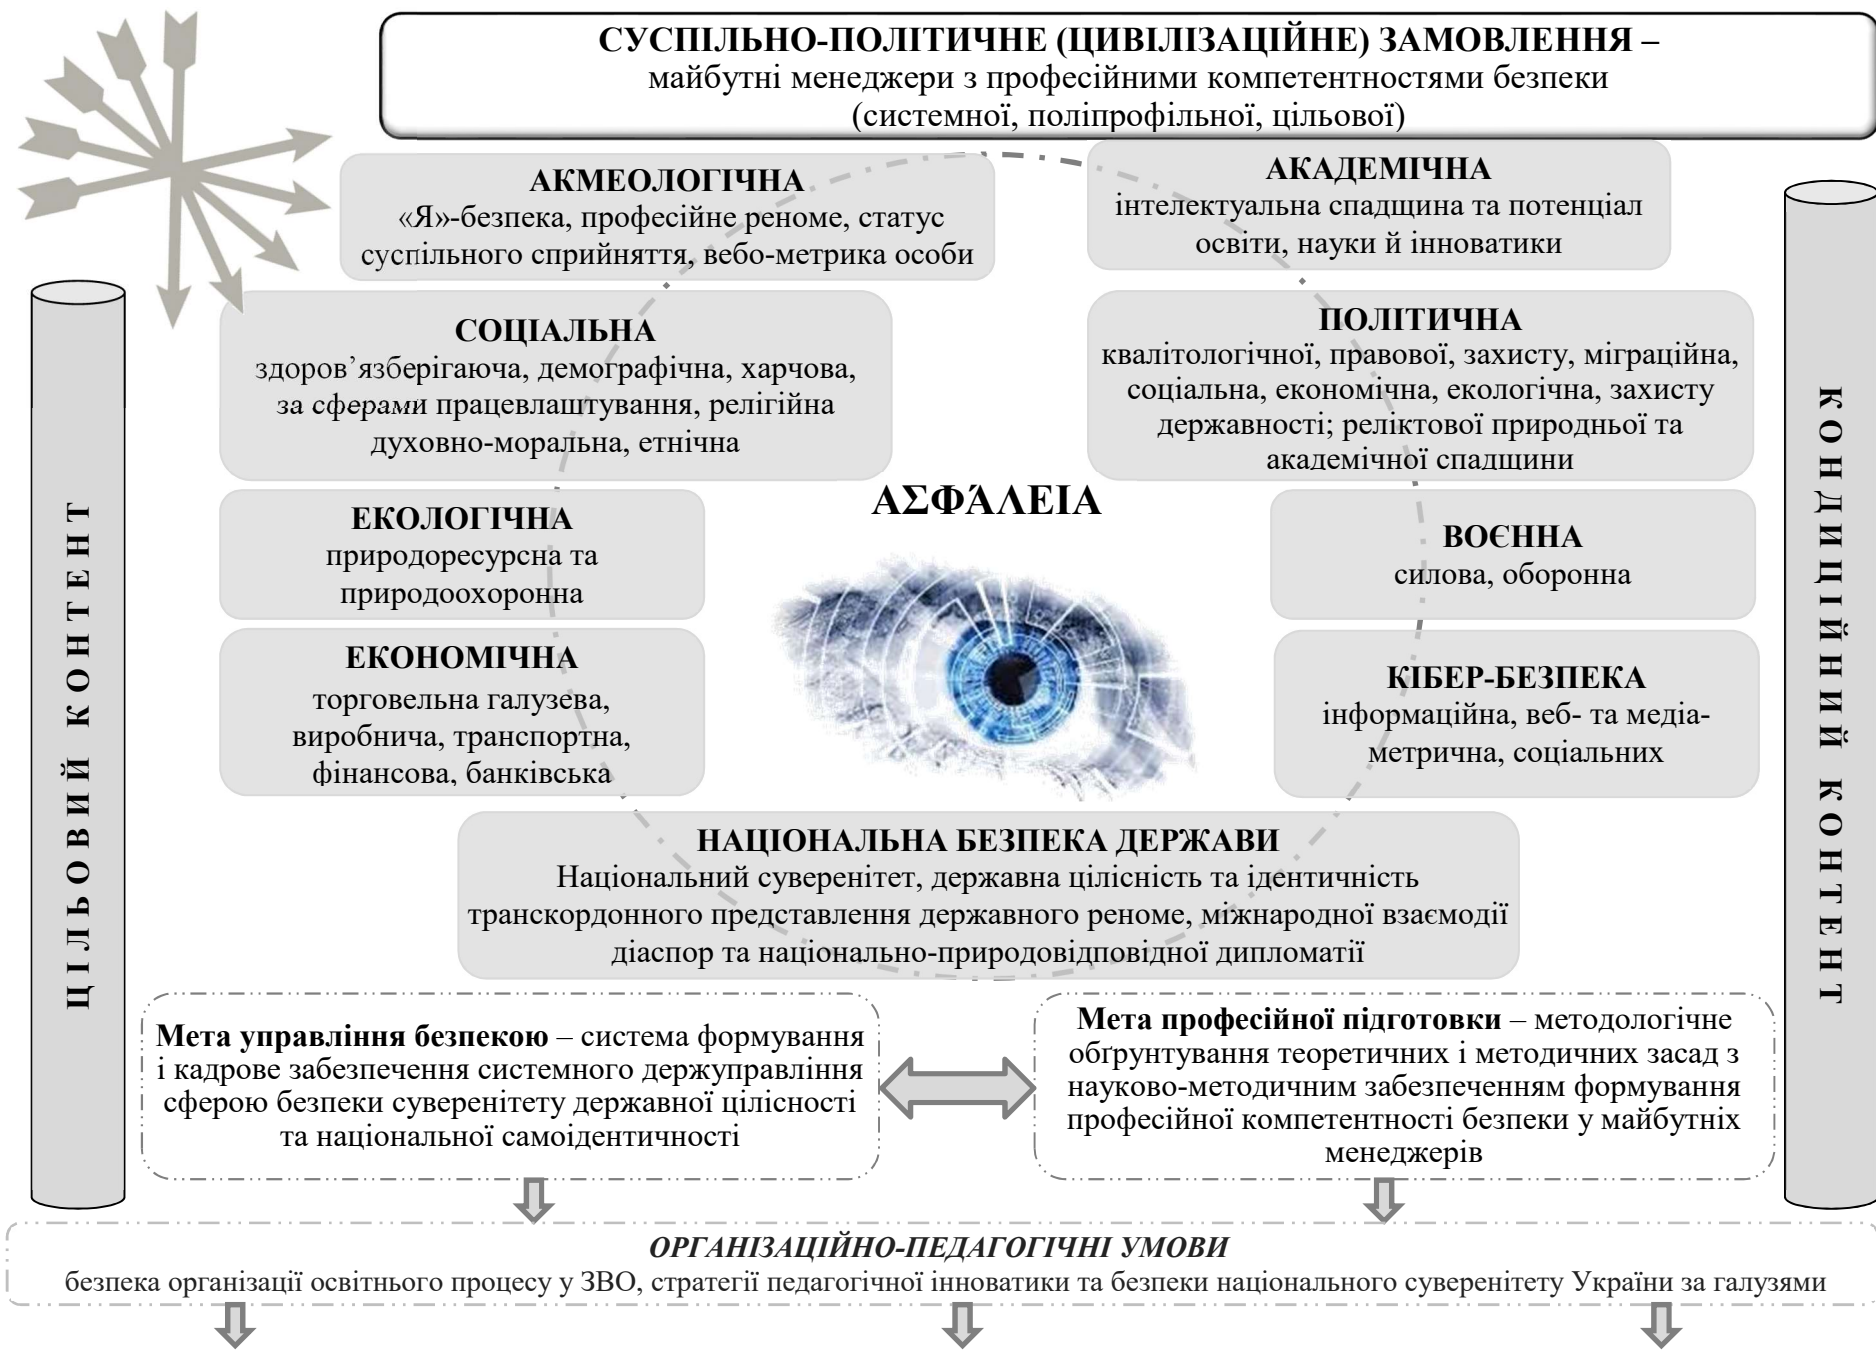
СУСПІЛЬНО-ПОЛІТИЧНЕ (ЦИВІЛІЗАЦІЙНЕ) ЗАМОВЛЕННЯ –
майбутні менеджери з професійними компетентностями безпеки
(системної, поліпрофільної, цільової)

ЦІЛЬОВИЙ КОНТЕНТ

АКМЕОЛОГІЧНА
«Я»-безпека, професійне реноме, статус суспільного сприйняття, вебо-метрика особи

АКАДЕМІЧНА
інтелектуальна спадщина та потенціал освіти, науки й інноватики

СОЦІАЛЬНА
здоров'язберігаюча, демографічна, харчова, за сферами працевлаштування, релігійна духовно-моральна, етнічна

ПОЛІТИЧНА
кваліталогічної, правової, захисту, міграційна, соціальна, економічна, екологічна, захисту державності; реліктової природньої та академічної спадщини

ΑΣΦΆΛΕΙΑ

ЕКОЛОГІЧНА
природоресурсна та природоохоронна

ВОЄННА
силова, оборонна

ЕКОНОМІЧНА
торговельна галузева, виробнича, транспортна, фінансова, банківська

КІБЕР-БЕЗПЕКА
інформаційна, веб- та медіа-метрична, соціальних

НАЦІОНАЛЬНА БЕЗПЕКА ДЕРЖАВИ
Національний суверенітет, державна цілісність та ідентичність транскордонного представлення державного реноме, міжнародної взаємодії діаспор та національно-природовідповідної дипломатії

КОНДИЦІЙНИЙ КОНТЕНТ

Мета управління безпекою – система формування і кадрове забезпечення системного держуправління сферою безпеки суверенітету державної цілісності та національної самоідентичності

Мета професійної підготовки – методологічне обґрунтування теоретичних і методичних засад з науково-методичним забезпеченням формування професійної компетентності безпеки у майбутніх менеджерів

ОРГАНІЗАЦІЙНО-ПЕДАГОГІЧНІ УМОВИ
безпека організації освітнього процесу у ЗВО, стратегії педагогічної інноватики та безпеки національного суверенітету України за галузями